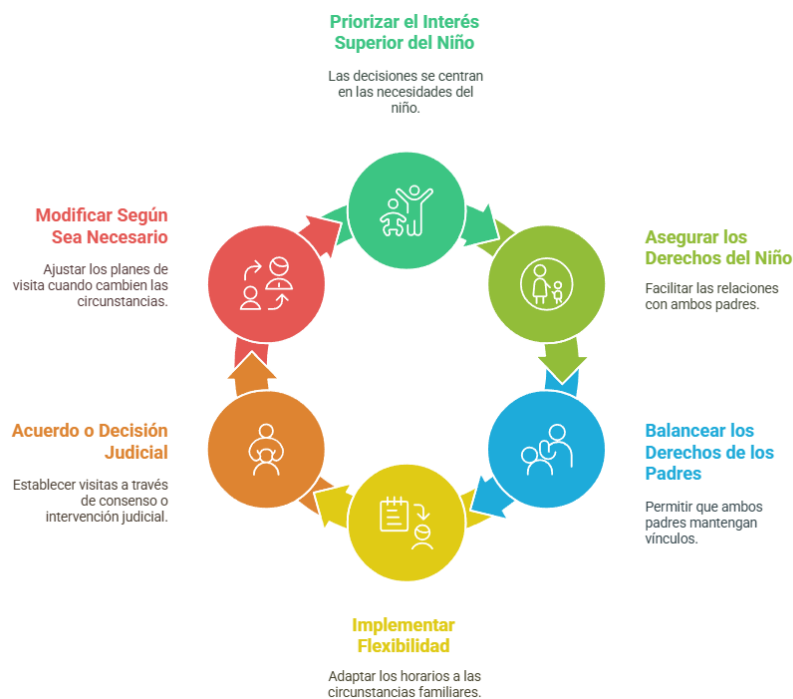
Priorizar el Interés Superior del Niño

Las decisiones se centran en las necesidades del niño.

Asegurar los Derechos del Niño

Facilitar las relaciones con ambos padres.

Balancear los Derechos de los Padres

Permitir que ambos padres mantengan vínculos.

Implementar Flexibilidad

Adaptar los horarios a las circunstancias familiares.

Acuerdo o Decisión Judicial

Establecer visitas a través de consenso o intervención judicial.

Modificar Según Sea Necesario

Ajustar los planes de visita cuando cambien las circunstancias.